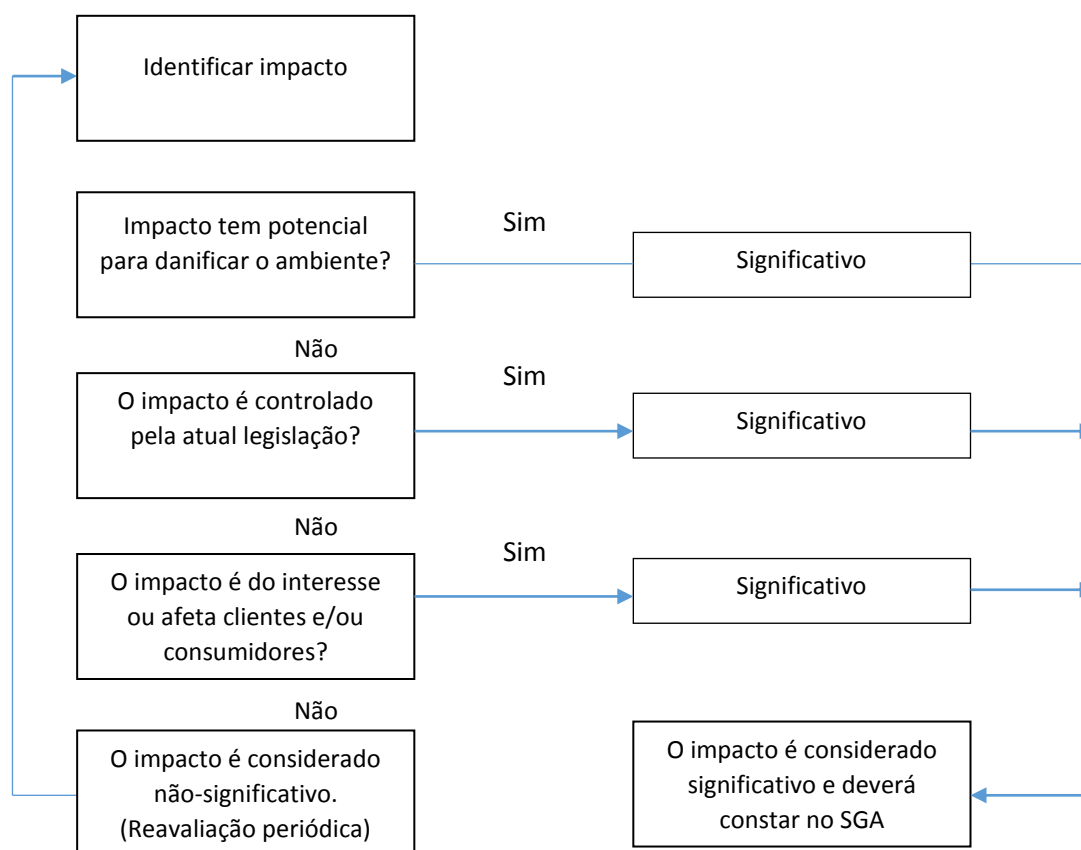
Identificar impacto

Impacto tem potencial para danificar o ambiente?

Sim

Significativo

Não

O impacto é controlado pela atual legislação?

Sim

Significativo

Não

O impacto é do interesse ou afeta clientes e/ou consumidores?

Sim

Significativo

Não

O impacto é considerado não-significativo. (Reavaliação periódica)

O impacto é considerado significativo e deverá constar no SGA